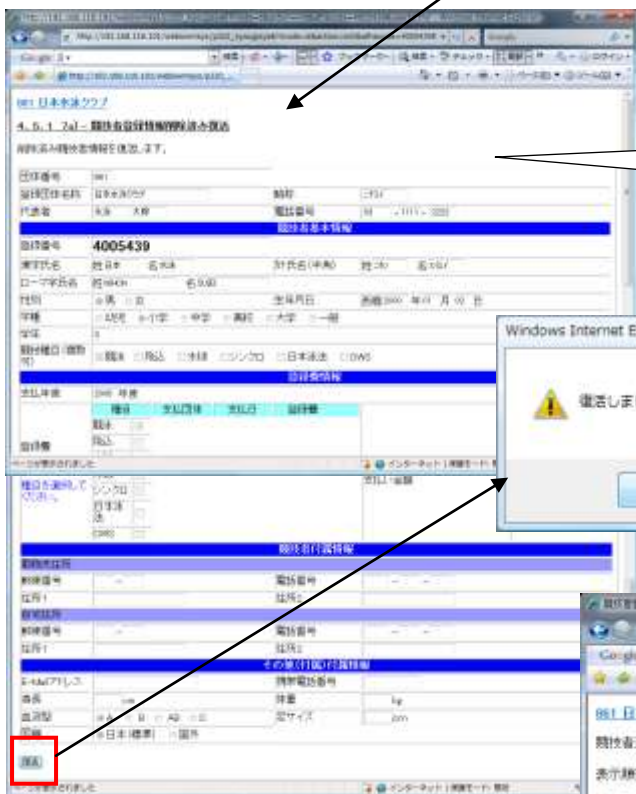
001 日本水泳クラブ

4.5.1 7a) - 競技者登録情報削除済み復活

削除済み競技者情報を復活します。

団体番号 001
登録団体名称 日本水泳クラブ
代表者

競技者基本情報

登録番号 4005439
漢字氏名 姓 日本 名 水泳
ローマ字氏名
性別 男 女
学種
学年

登録費情報

競技者付属情報

その他(任意)付属情報

E-Mailアドレス
携帯電話番号
身長 cm
体重 kg
血液型 A B AB O
足サイズ cm
国籍 日本(標準) 国外

Windows Internet E

復活しま

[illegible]